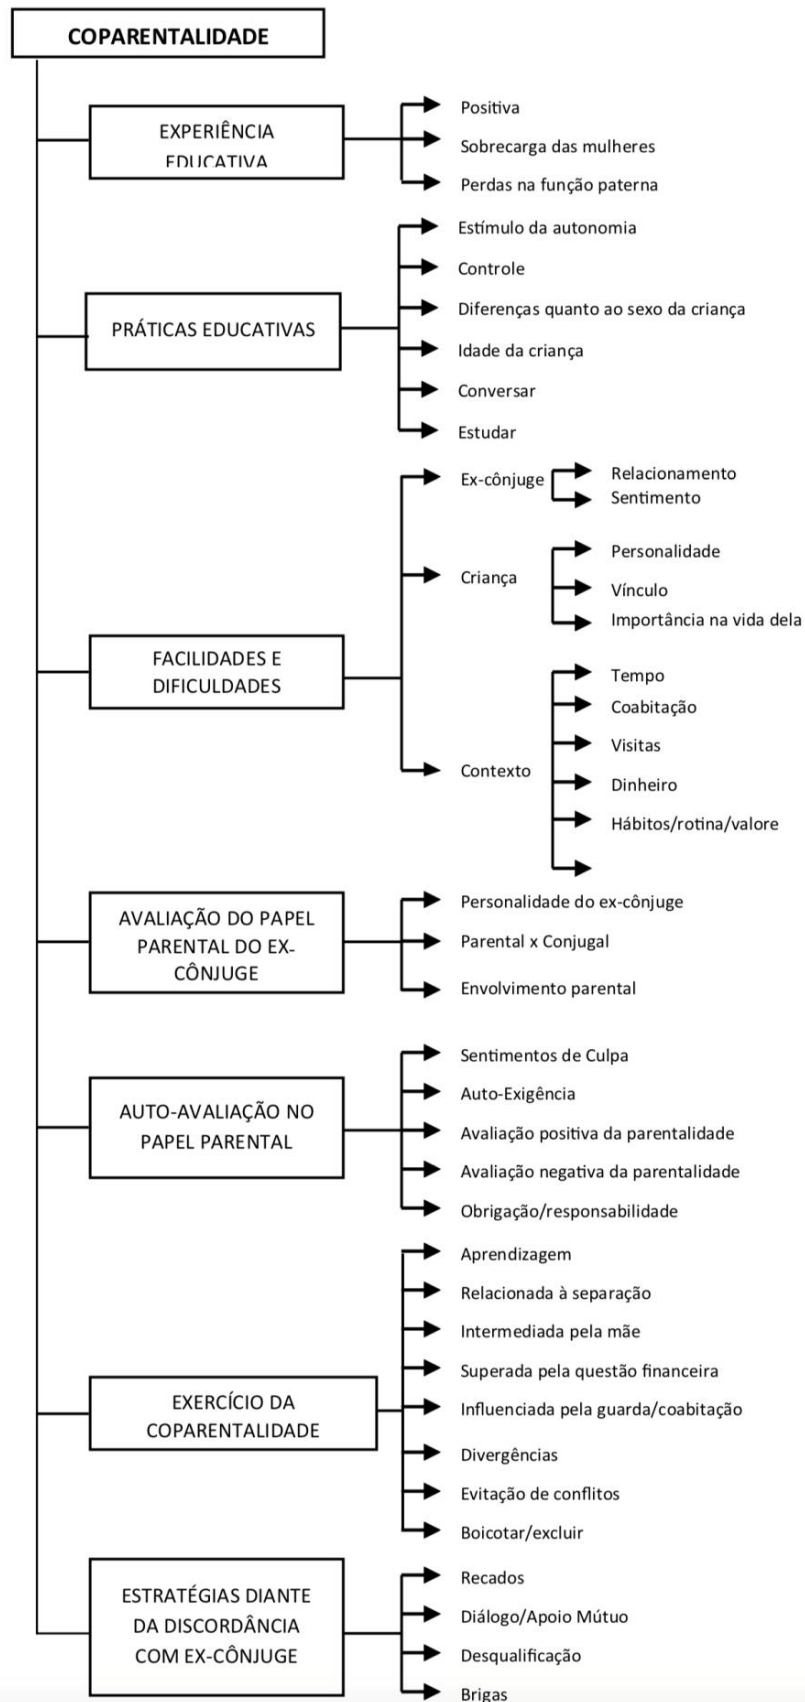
COPARENTALIDADE

EXPERIÊNCIA EDUCATIVA

Positiva

Sobrecarga das mulheres

Perdas na função paterna

PRÁTICAS EDUCATIVAS

Estímulo da autonomia

Controle

Diferenças quanto ao sexo da criança

Idade da criança

Conversar

Estudar

FACILIDADES E DIFICULDADES

Ex-cônjuge

Relacionamento

Sentimento

Criança

Personalidade

Vínculo

Importância na vida dela

Contexto

Tempo

Coabitação

Visitas

Dinheiro

Hábitos/rotina/valore

AVALIAÇÃO DO PAPEL PARENTAL DO EX-CÔNJUGE

Personalidade do ex-cônjuge

Parental x Conjugal

Envolvimento parental

AUTO-AVALIAÇÃO NO PAPEL PARENTAL

Sentimentos de Culpa

Auto-Exigência

Avaliação positiva da parentalidade

Avaliação negativa da parentalidade

Obrigação/responsabilidade

EXERCÍCIO DA COPARENTALIDADE

Aprendizagem

Relacionada à separação

Intermediada pela mãe

Superada pela questão financeira

Influenciada pela guarda/coabitação

Divergências

Evitação de conflitos

Boicotar/excluir

ESTRATÉGIAS DIANTE DA DISCORDÂNCIA COM EX-CÔNJUGE

Recados

Diálogo/Apoio Mútuo

Desqualificação

Brigas